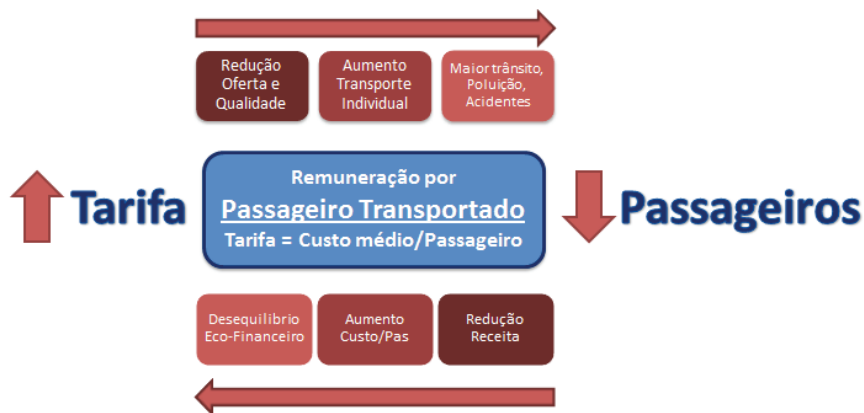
Redução Oferta e Qualidade

Aumento Transporte Individual

Maior trânsito, Poluição, Acidentes

Tarifa

Remuneração por
Passageiro Transportado
Tarifa = Custo médio/Passageiro

Passageiros

Desequilibrio Eco-Financeiro

Aumento Custo/Pas

Redução Receita